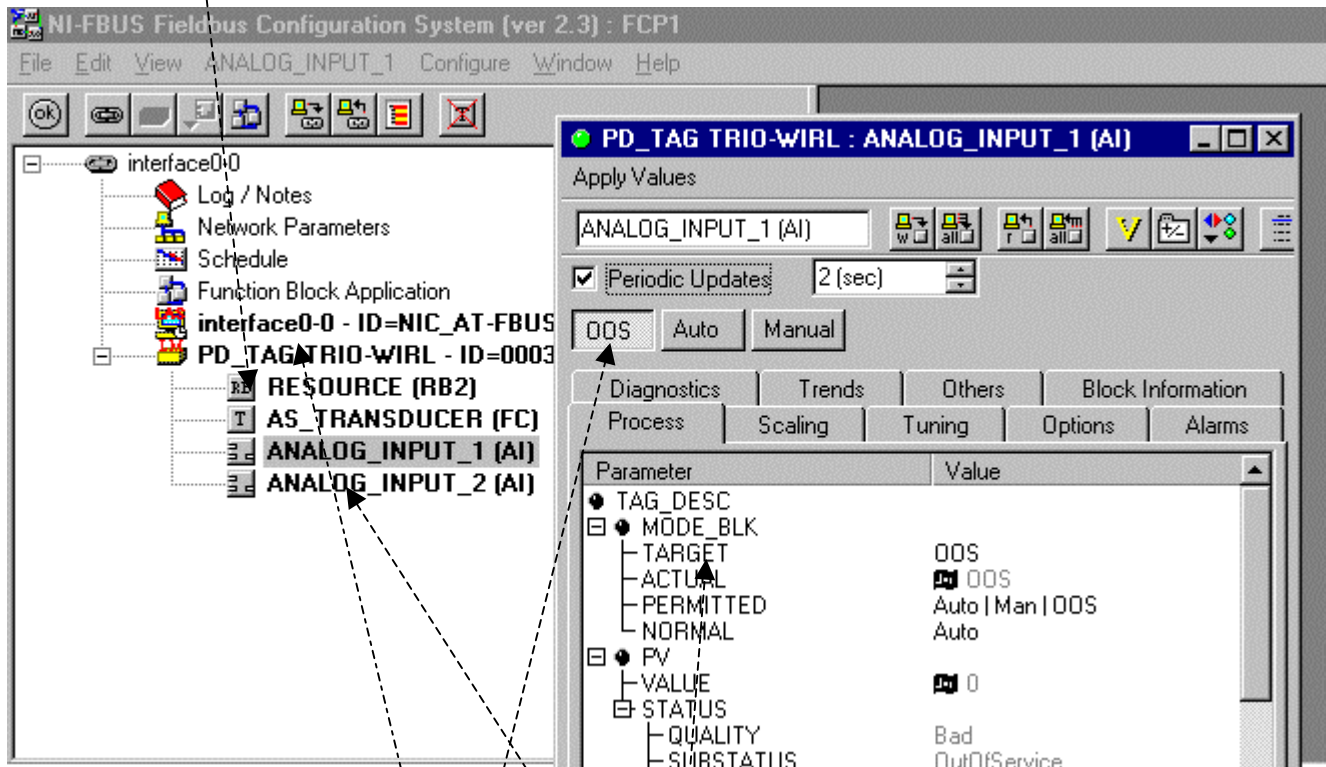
NI-FBUS Fieldbus Configuration System (ver 2.3) : FCP1

File Edit View ANALOG_INPUT_1 Configure Window Help

interface0-0
Log / Notes
Network Parameters
Schedule
Function Block Application
interface0-0 - ID=NIC_AT-FBUS
PD_TAG TRIO-WIRL - ID=0003
RESOURCE (RB2)
AS_TRANSDUCER (FC)
ANALOG_INPUT_1 (AI)
ANALOG_INPUT_2 (AI)

PD_TAG TRIO-WIRL : ANALOG_INPUT_1 (AI)

Apply Values

ANALOG_INPUT_1 (AI)

Periodic Updates 2 (sec)

OOS Auto Manual

Diagnostics Trends Others Block Information
Process Scaling Tuning Options Alarms

| Parameter | Value |
|---|---|
| TAG_DESC | |
| MODE_BLK | |
| TARGET | OOS |
| ACTUAL | OOS |
| PERMITTED | Auto \| Man \| OOS |
| NORMAL | Auto |
| PV | |
| VALUE | 0 |
| STATUS | |
| QUALITY | Bad |
| SUBSTATUS | OutOfService |